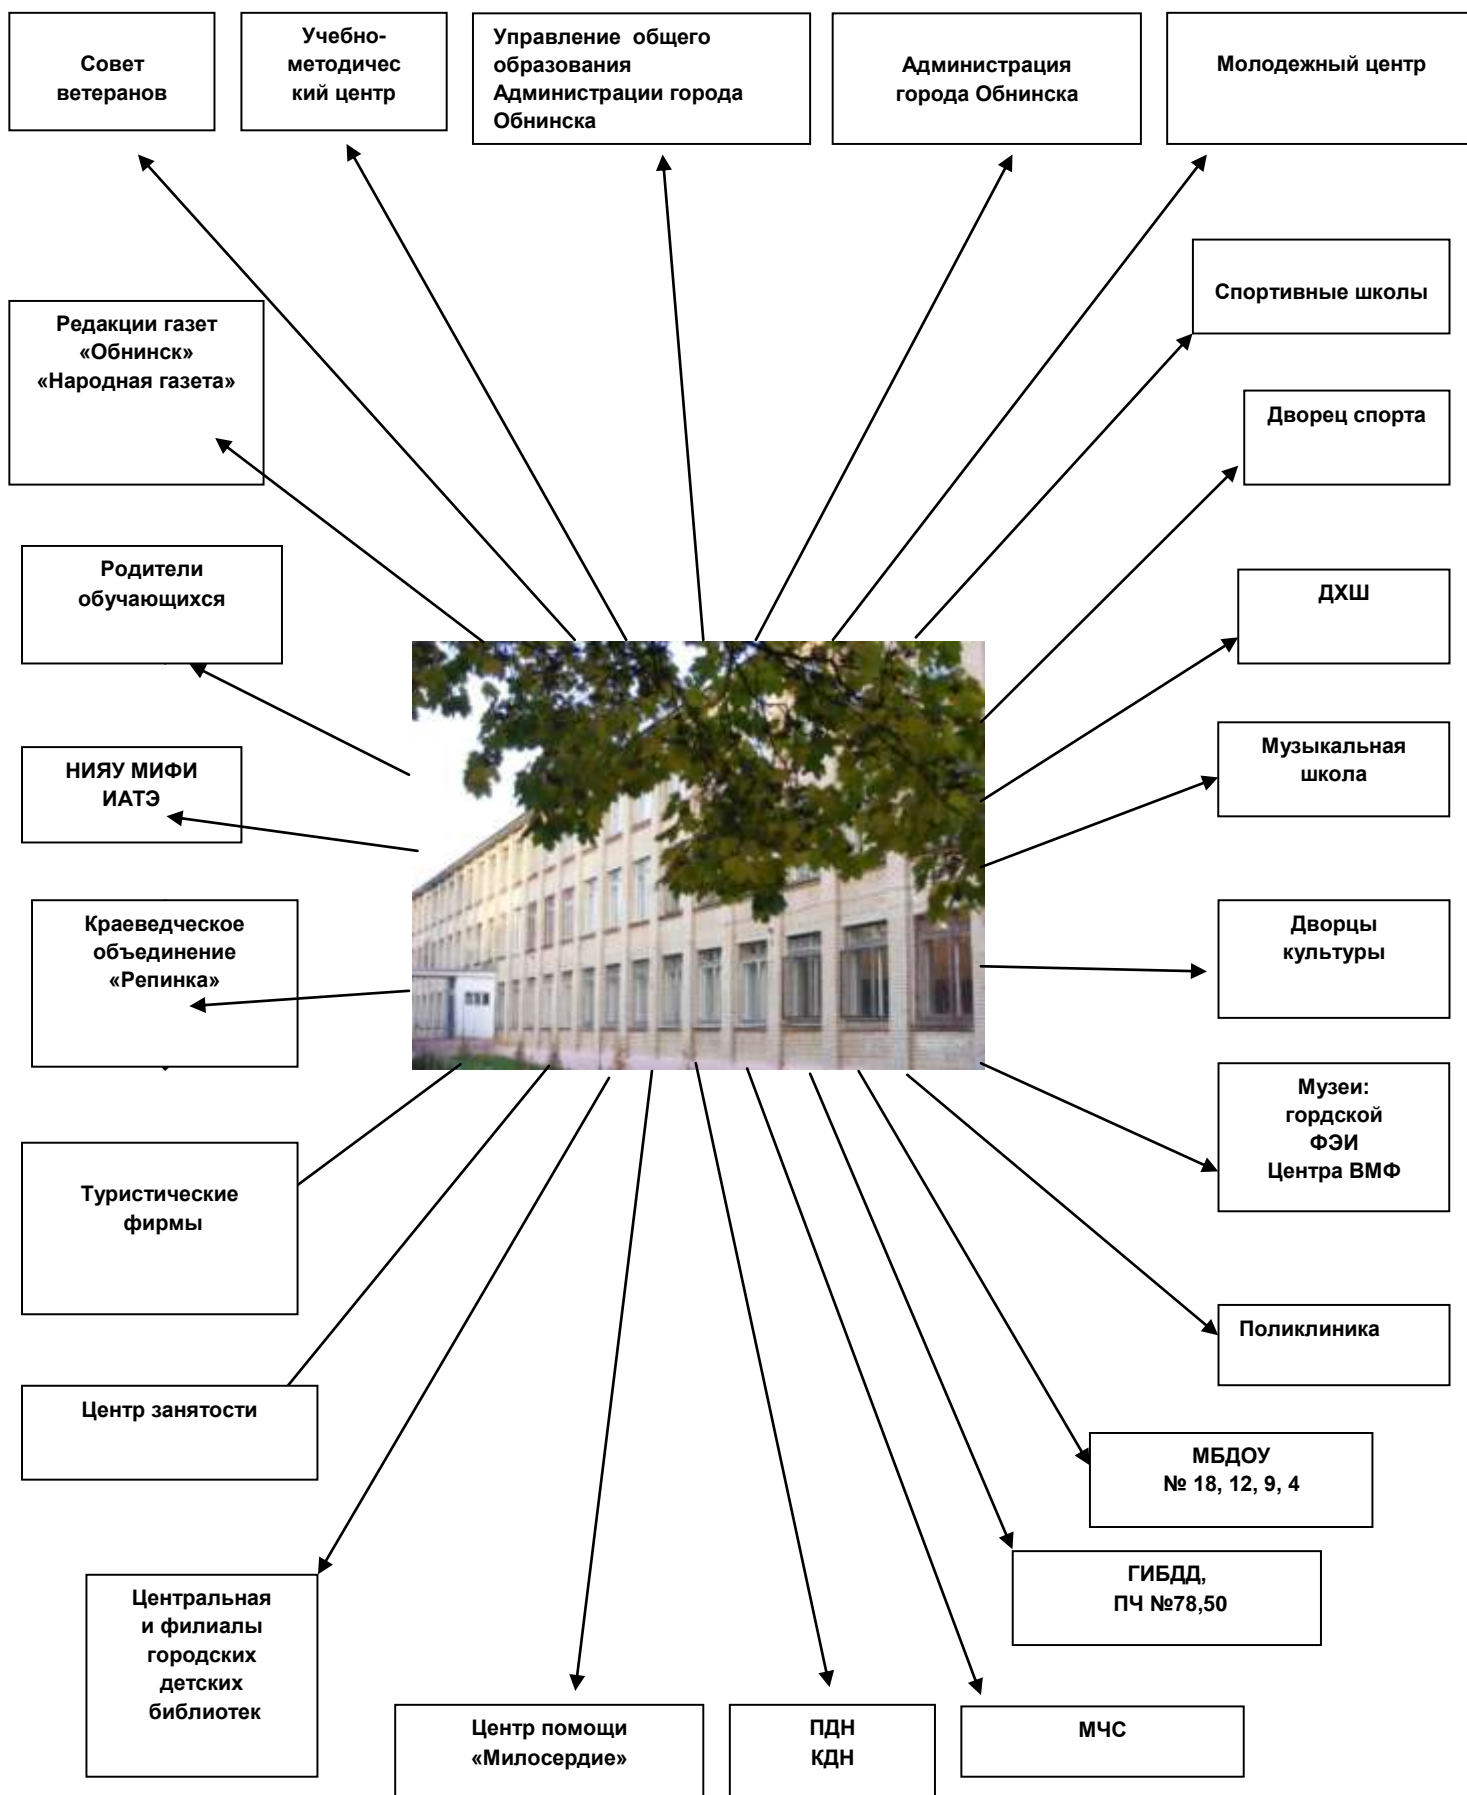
Совет ветеранов

Учебно-методический центр

Управление общего образования Администрации города Обнинска

Администрация города Обнинска

Молодежный центр

Спортивные школы

Редакции газет «Обнинск» «Народная газета»

Дворец спорта

Родители обучающихся

ДХШ

НИЯУ МИФИ ИАТЭ

Музыкальная школа

Краеведческое объединение «Репинка»

Дворцы культуры

Музеи: гордской ФЭИ Центра ВМФ

Туристические фирмы

Поликлиника

Центр занятости

МБДОУ № 18, 12, 9, 4

ГИБДД, ПЧ №78,50

Центральная и филиалы городских детских библиотек

Центр помощи «Милосердие»

ПДН КДН

МЧС